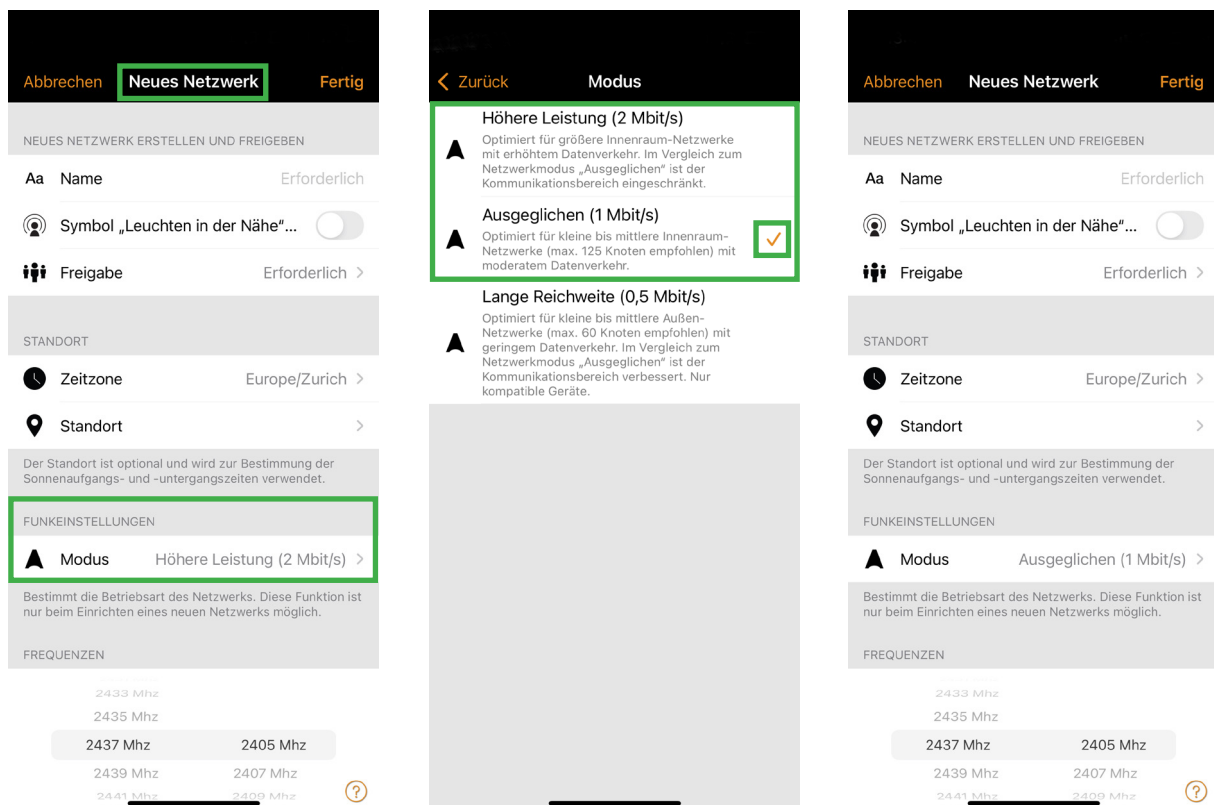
Abbrechen Neues Netzwerk Fertig

NEUES NETZWERK ERSTELLEN UND FREIGEBEN

Aa Name Erforderlich

Symbol „Leuchten in der Nähe"...

Freigabe Erforderlich >

STANDORT

Zeitzone Europe/Zurich >

Standort >

Der Standort ist optional und wird zur Bestimmung der Sonnenaufgangs- und -untergangszeiten verwendet.

FUNKEINSTELLUNGEN

Modus Höhere Leistung (2 Mbit/s) >

Bestimmt die Betriebsart des Netzwerks. Diese Funktion ist nur beim Einrichten eines neuen Netzwerks möglich.

FREQUENZEN

2433 Mhz
2435 Mhz
2437 Mhz 2405 Mhz
2439 Mhz 2407 Mhz
2441 Mhz 2409 Mhz

?

< Zurück Modus

Höhere Leistung (2 Mbit/s)
Optimiert für größere Innenraum-Netzwerke mit erhöhtem Datenverkehr. Im Vergleich zum Netzwerkmodus „Ausgeglichen" ist der Kommunikationsbereich eingeschränkt.

Ausgeglichen (1 Mbit/s)
Optimiert für kleine bis mittlere Innenraum-Netzwerke (max. 125 Knoten empfohlen) mit moderatem Datenverkehr.

Lange Reichweite (0,5 Mbit/s)
Optimiert für kleine bis mittlere Außen-Netzwerke (max. 60 Knoten empfohlen) mit geringem Datenverkehr. Im Vergleich zum Netzwerkmodus „Ausgeglichen" ist der Kommunikationsbereich verbessert. Nur kompatible Geräte.

Abbrechen Neues Netzwerk Fertig

NEUES NETZWERK ERSTELLEN UND FREIGEBEN

Aa Name Erforderlich

Symbol „Leuchten in der Nähe"...

Freigabe Erforderlich >

STANDORT

Zeitzone Europe/Zurich >

Standort >

Der Standort ist optional und wird zur Bestimmung der Sonnenaufgangs- und -untergangszeiten verwendet.

FUNKEINSTELLUNGEN

Modus Ausgeglichen (1 Mbit/s) >

Bestimmt die Betriebsart des Netzwerks. Diese Funktion ist nur beim Einrichten eines neuen Netzwerks möglich.

FREQUENZEN

2433 Mhz
2435 Mhz
2437 Mhz 2405 Mhz
2439 Mhz 2407 Mhz
2441 Mhz 2409 Mhz

?